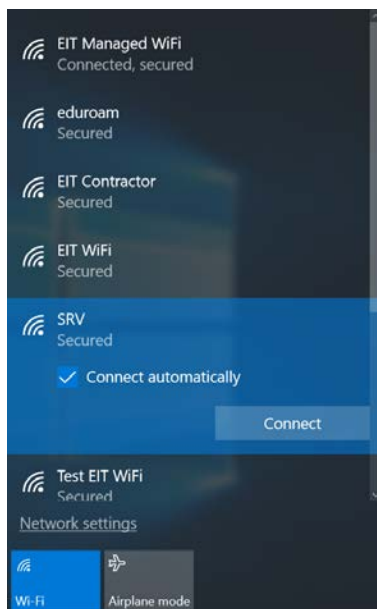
EIT Managed WiFi
Connected, secured

eduroam
Secured

EIT Contractor
Secured

EIT WiFi
Secured

SRV
Secured

Connect automatically

Connect

Test EIT WiFi
Secured

Network settings

Wi-Fi

Airplane mode